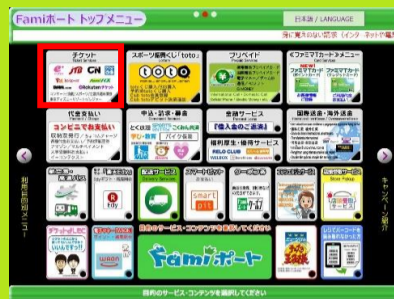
Famiポート トップメニュー

日本語 / LANGUAGE

チケット

JTB

Rakuten

スポーツ振興くじ「toto」

toto

プリペイド

Famiポートカードメニュー

ファミマTカード

代金支払い

コンビニでお支払い

申込・請求・購入

会員サービス

「懐・人会」のご案内

国際送金・海外送金

福利厚生・優待サービス

利用目的別メニュー

キャンペーン案内

Famiポート

目的のサービス・コンテンツを選択してください